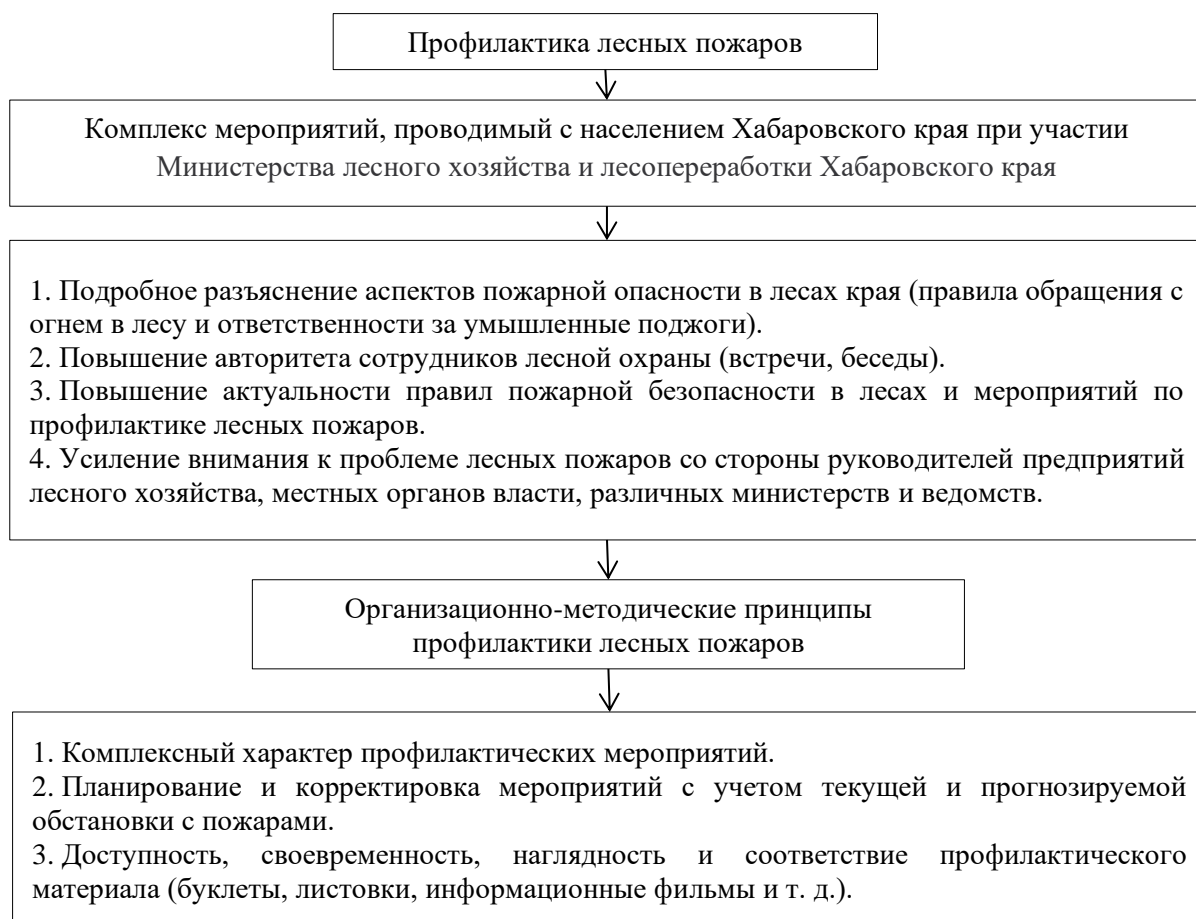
Профилактика лесных пожаров

Комплекс мероприятий, проводимый с населением Хабаровского края при участии Министерства лесного хозяйства и лесопереработки Хабаровского края

1. Подробное разъяснение аспектов пожарной опасности в лесах края (правила обращения с огнем в лесу и ответственности за умышленные поджоги).
2. Повышение авторитета сотрудников лесной охраны (встречи, беседы).
3. Повышение актуальности правил пожарной безопасности в лесах и мероприятий по профилактике лесных пожаров.
4. Усиление внимания к проблеме лесных пожаров со стороны руководителей предприятий лесного хозяйства, местных органов власти, различных министерств и ведомств.

Организационно-методические принципы профилактики лесных пожаров

1. Комплексный характер профилактических мероприятий.
2. Планирование и корректировка мероприятий с учетом текущей и прогнозируемой обстановки с пожарами.
3. Доступность, своевременность, наглядность и соответствие профилактического материала (буклеты, листовки, информационные фильмы и т. д.).